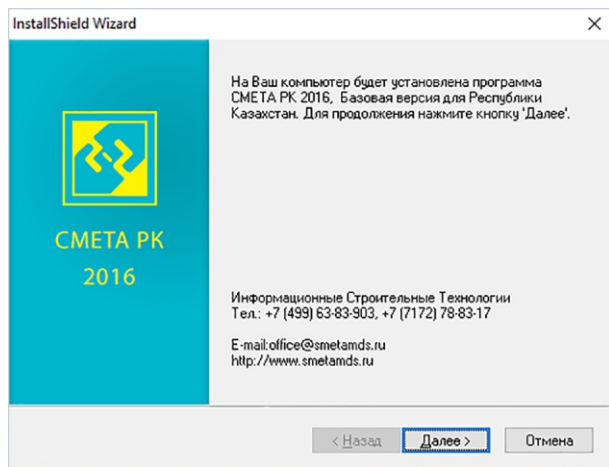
InstallShield Wizard

×

СМЕТА РК
2016

На Ваш компьютер будет установлена программа СМЕТА РК 2016, Базовая версия для Республики Казахстан. Для продолжения нажмите кнопку 'Далее'.

Информационные Строительные Технологии
Тел.: +7 (499) 63-83-903, +7 (7172) 78-83-17

E-mail:office@smetamds.ru
http://www.smetamds.ru

< Назад

Далее >

Отмена